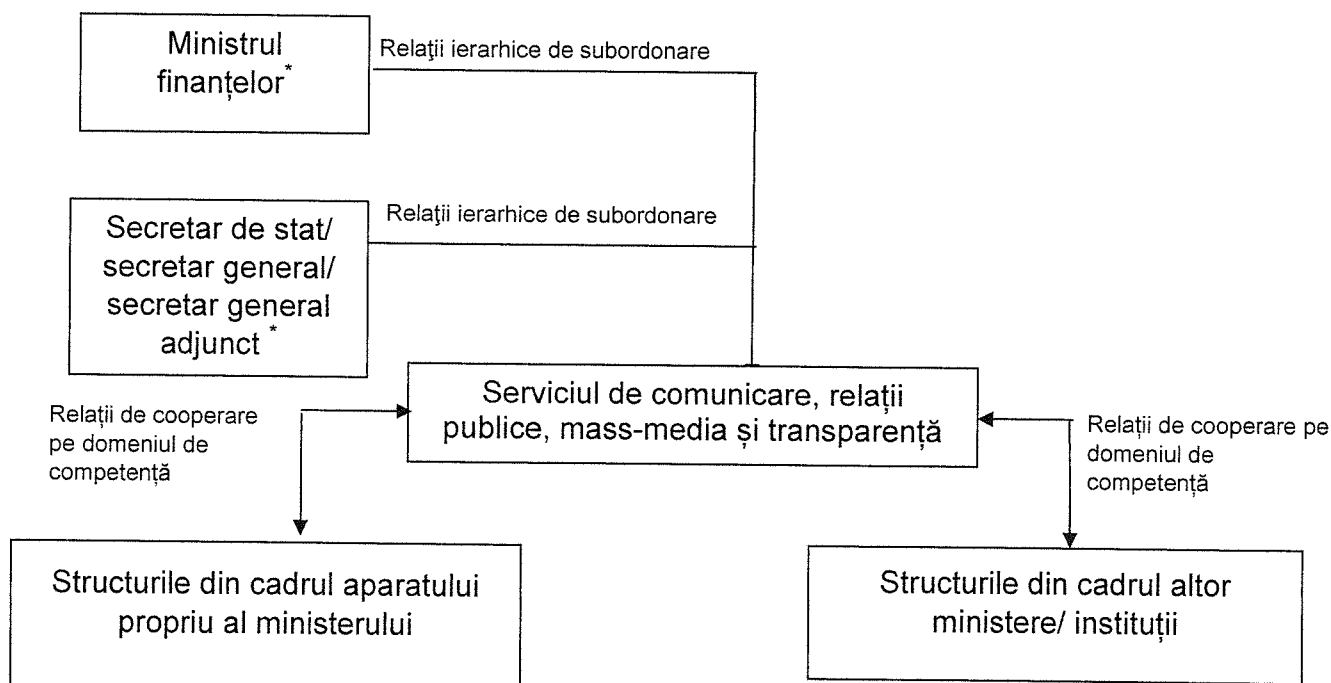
Ministrul finanțelor*

Relaţii ierarhice de subordonare

Secretar de stat/ secretar general/ secretar general adjunct *

Relaţii ierarhice de subordonare

Serviciul de comunicare, relații publice, mass-media și transparență

Relații de cooperare pe domeniul de competență

Relații de cooperare pe domeniul de competență

Structurile din cadrul aparatului propriu al ministerului

Structurile din cadrul altor ministere/ instituții